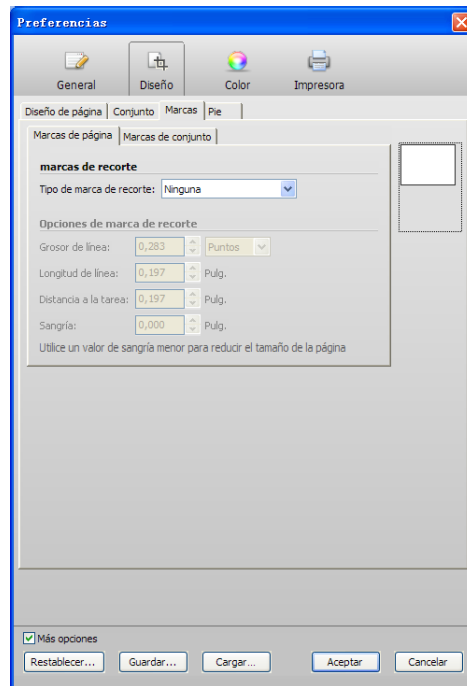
Preferencias

General
Diseño
Color
Impresora

Diseño de página | Conjunto | Marcas | Pie

Marcas de página | Marcas de conjunto

marcas de recorte

Tipo de marca de recorte: Ninguna

Opciones de marca de recorte

Grosor de línea: 0,283 Puntos

Longitud de línea: 0,197 Pulg.

Distancia a la tarea: 0,197 Pulg.

Sangría: 0,000 Pulg.

Utilice un valor de sangría menor para reducir el tamaño de la página

Más opciones

Restablecer... Guardar... Cargar... Aceptar Cancelar